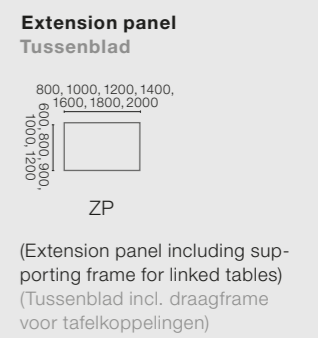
**Extension panel**
Tussenblad

800, 1000, 1200, 1400, 1600, 1800, 2000

600, 800, 900, 1000, 1200

ZP

(Extension panel including supporting frame for linked tables)
(Tussenblad incl. draagframe voor tafelkoppelingen)